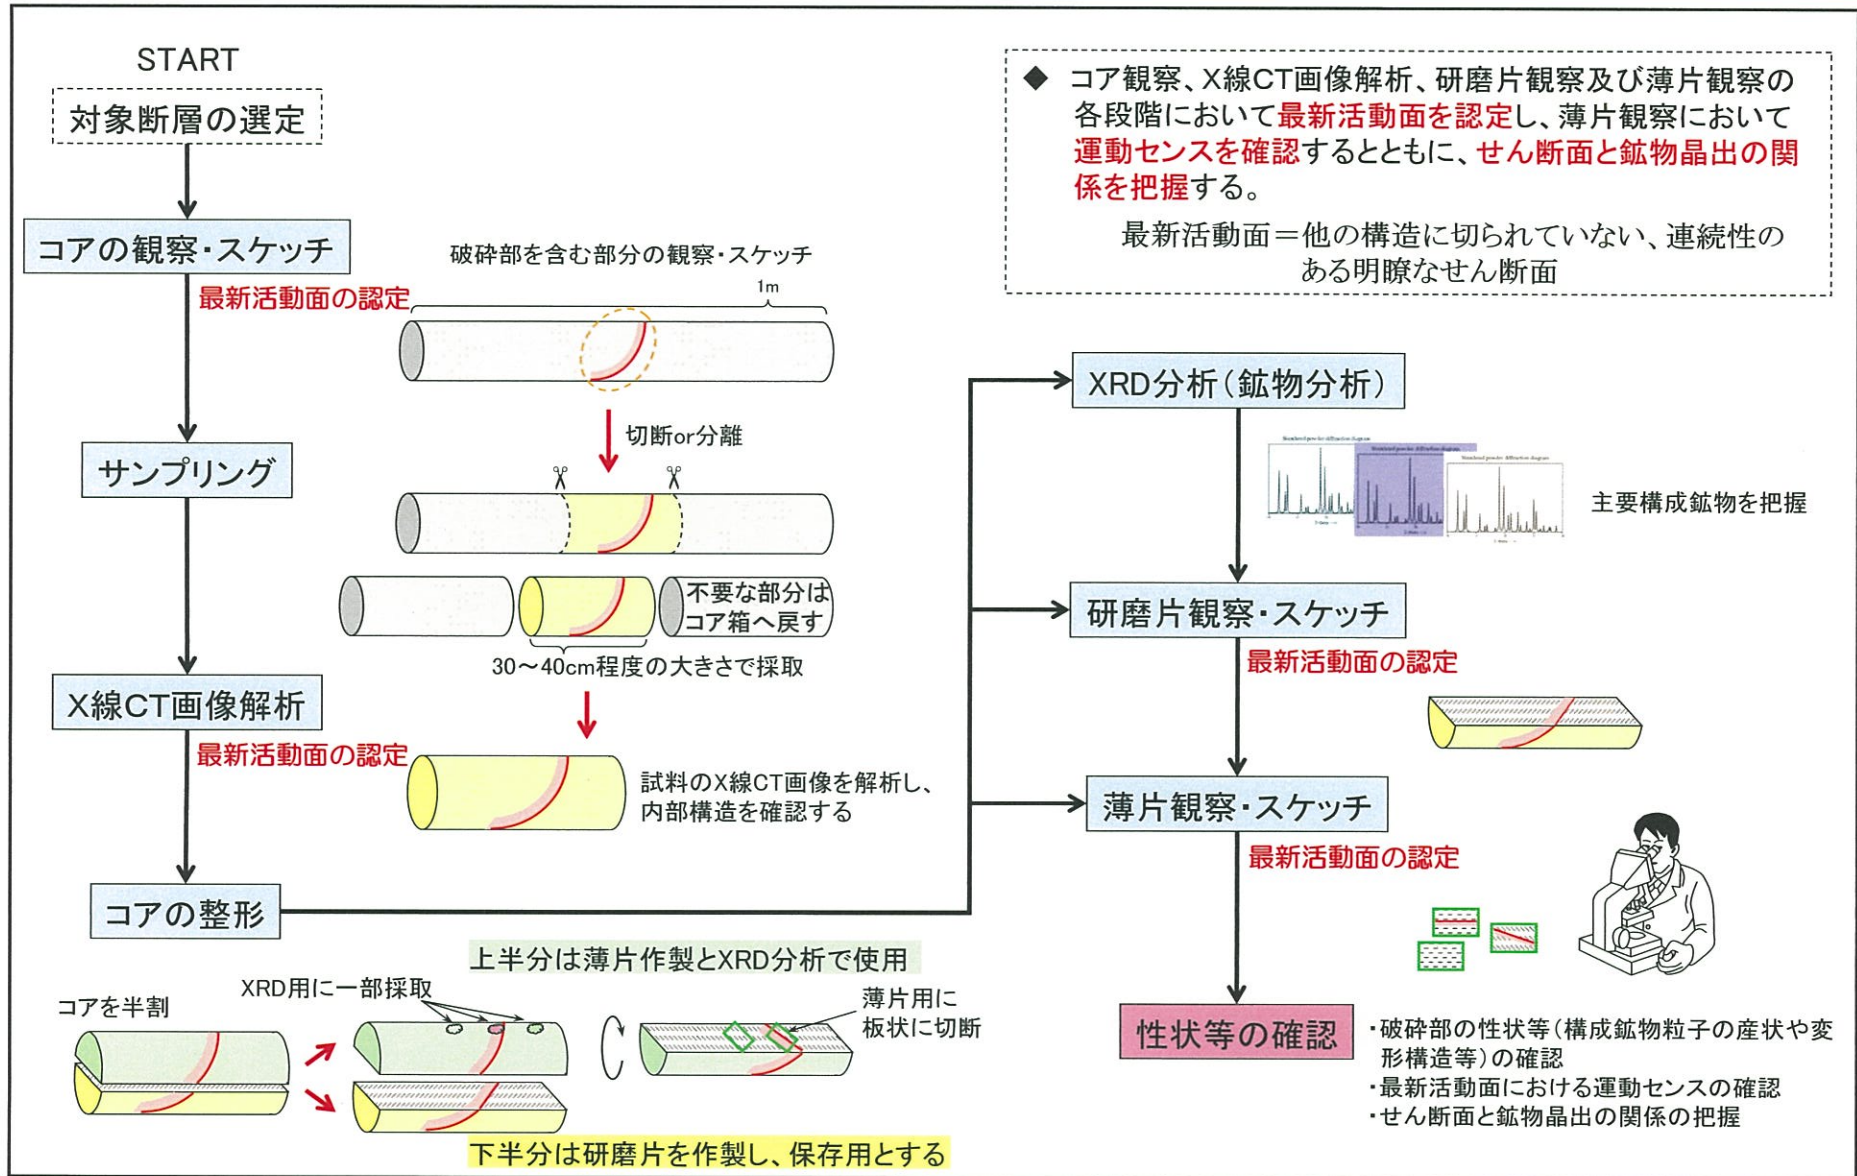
START

対象断層の選定

コアの観察・スケッチ

最新活動面の認定

破砕部を含む部分の観察・スケッチ

1m

切断or分離

サンプリング

不要な部分はコア箱へ戻す

30～40cm程度の大きさで採取

X線CT画像解析

最新活動面の認定

試料のX線CT画像を解析し、内部構造を確認する

コアの整形

上半分は薄片作製とXRD分析で使用

コアを半割

XRD用に一部採取

薄片用に板状に切断

下半分は研磨片を作製し、保存用とする

◆ コア観察、X線CT画像解析、研磨片観察及び薄片観察の各段階において最新活動面を認定し、薄片観察において運動センスを確認するとともに、せん断面と鉱物晶出の関係を把握する。

最新活動面＝他の構造に切られていない、連続性のある明瞭なせん断面

XRD分析（鉱物分析）

主要構成鉱物を把握

研磨片観察・スケッチ

最新活動面の認定

薄片観察・スケッチ

最新活動面の認定

性状等の確認

・破砕部の性状等（構成鉱物粒子の産状や変形構造等）の確認
・最新活動面における運動センスの確認
・せん断面と鉱物晶出の関係の把握